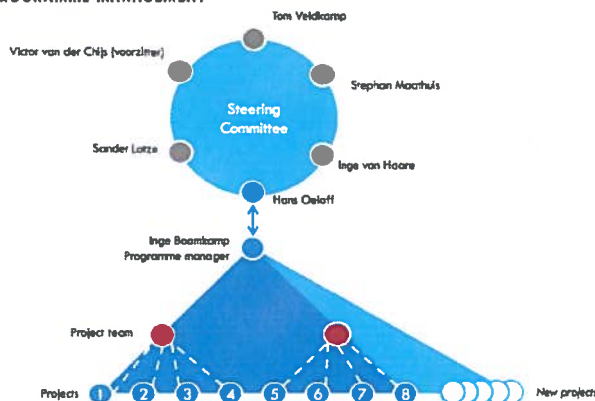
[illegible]

Tom Veldkamp

Victor van der Chijs (voorzitter)

Stephan Maathuis

Steering Committee

Sander Lotze

Inge van Haare

Hans Oeloff

Inge Boomkamp
Programme manager

Project team

Projects 1 2 3 4 5 6 7 8

New projects